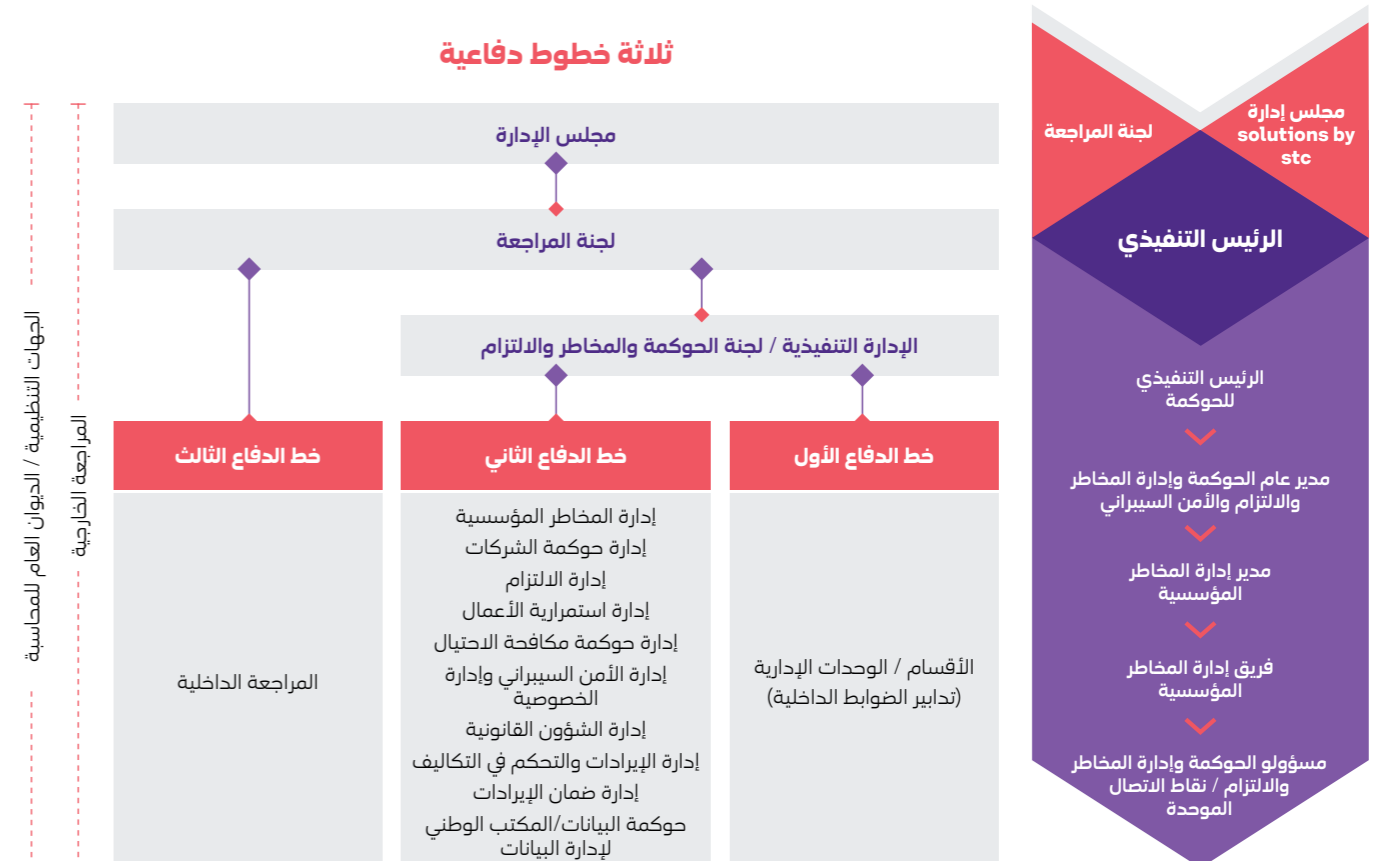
مجلس إدارة solutions by stc

لجنة المراجعة

الرئيس التنفيذي

الرئيس التنفيذي للحوكمة

مدير عام الحوكمة وإدارة المخاطر والالتزام والأمن السيبراني

مدير إدارة المخاطر المؤسسية

فريق إدارة المخاطر المؤسسية

مسؤولو الحوكمة وإدارة المخاطر والالتزام / نقاط الاتصال الموحدة

ثلاثة خطوط دفاعية

مجلس الإدارة

لجنة المراجعة

الإدارة التنفيذية / لجنة الحوكمة والمخاطر والالتزام

خط الدفاع الأول

الأقسام / الوحدات الإدارية (تدابير الضوابط الداخلية)

خط الدفاع الثاني

إدارة المخاطر المؤسسية
إدارة حوكمة الشركات
إدارة الالتزام
إدارة استمرارية الأعمال
إدارة حوكمة مكافحة الاحتيال
إدارة الأمن السيبراني وإدارة الخصوصية
إدارة الشؤون القانونية
إدارة الإيرادات والتحكم في التكاليف
إدارة ضمان الإيرادات
حوكمة البيانات/المكتب الوطني لإدارة البيانات

خط الدفاع الثالث

المراجعة الداخلية

المراجعة الخارجية

الجهات التنظيمية / الديوان العام للمحاسبة